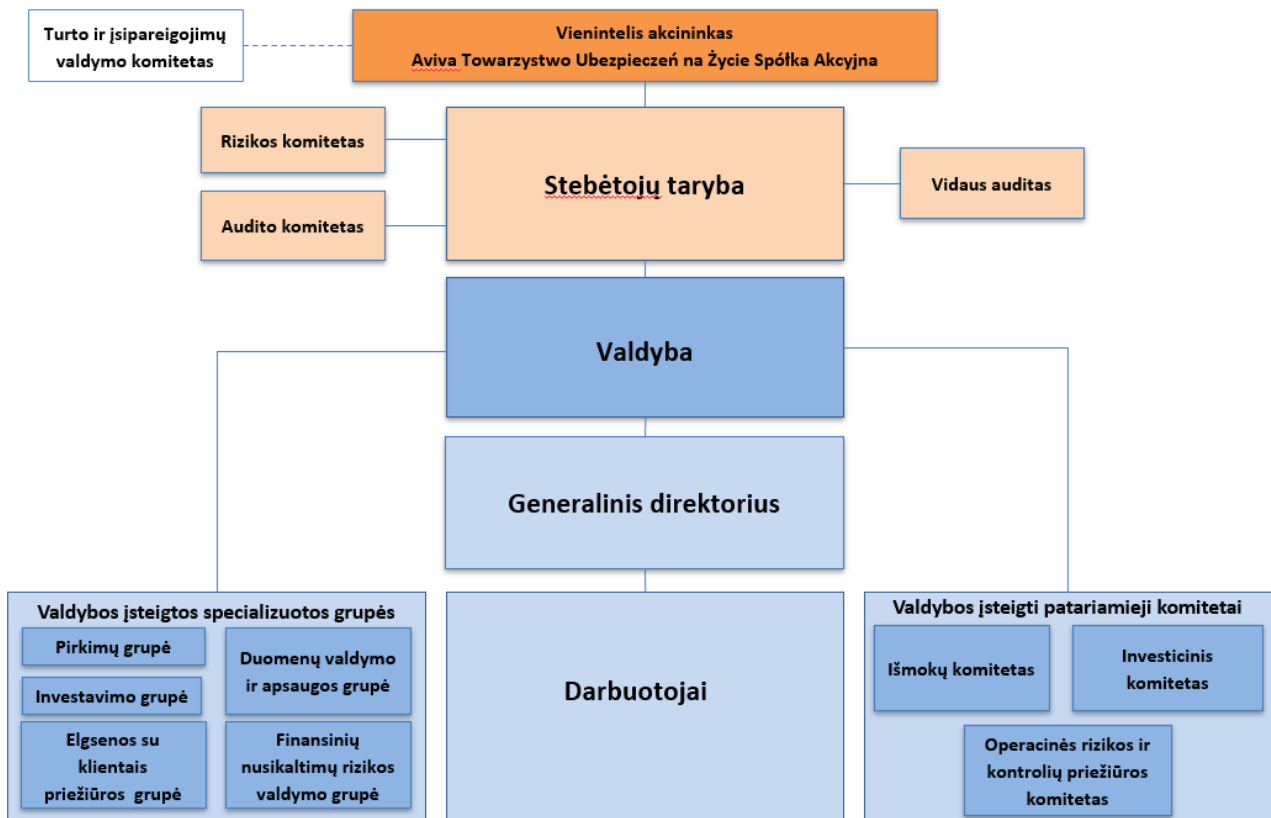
Turto ir įsipareigojimų valdymo komitetas

Vienintelis akcininkas
Aviva Towarzystwo Ubezpieczeń na Życie Spółka Akcyjna

Rizikos komitetas

Audito komitetas

Stebėtojų taryba

Vidaus auditas

Valdyba

Generalinis direktorius

Valdybos įsteigtos specializuotos grupės

Pirkimų grupė

Investavimo grupė

Duomenų valdymo ir apsaugos grupė

Elgsenos su klientais priežiūros grupė

Finansinių nusikaltimų rizikos valdymo grupė

Darbuotojai

Valdybos įsteigti patariamieji komitetai

Išmokų komitetas

Investicinis komitetas

Operacinės rizikos ir kontrolių priežiūros komitetas